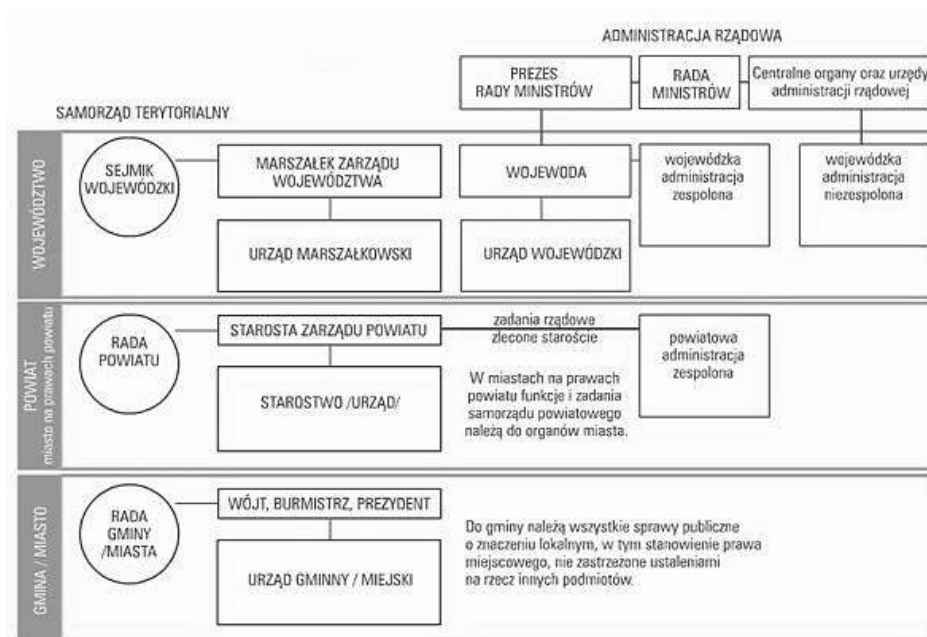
ADMINISTRACJA RZĄDOWA

PREZES RADY MINISTRÓW

RADA MINISTRÓW

Centralne organy oraz urzędy administracji rządowej

SAMORZĄD TERYTORIALNY

WOJEWÓDZTWO

SEJMIK WOJEWÓDZKI

MARSZAŁEK ZARZĄDU WOJEWÓDZTWA

URZĄD MARSZAŁKOWSKI

WOJEWODA

URZĄD WOJEWÓDZKI

wojewódzka administracja zespolona

wojewódzka administracja niezespolona

POWIAT miasto na prawach powiatu

RADA POWIATU

STAROSTA ZARZĄDU POWIATU

STAROSTWO /URZĄD/

zadania rządowe zlecone staroście

powiatowa administracja zespolona

W miastach na prawach powiatu funkcje i zadania samorządu powiatowego należą do organów miasta.

GMINA / MIASTO

RADA GMINY /MIASTA

WÓJT, BURMISTRZ, PREZYDENT

URZĄD GMINNY / MIEJSKI

Do gminy należą wszystkie sprawy publiczne o znaczeniu lokalnym, w tym stanowienie prawa miejscowego, nie zastrzeżone ustaleniami na rzecz innych podmiotów.